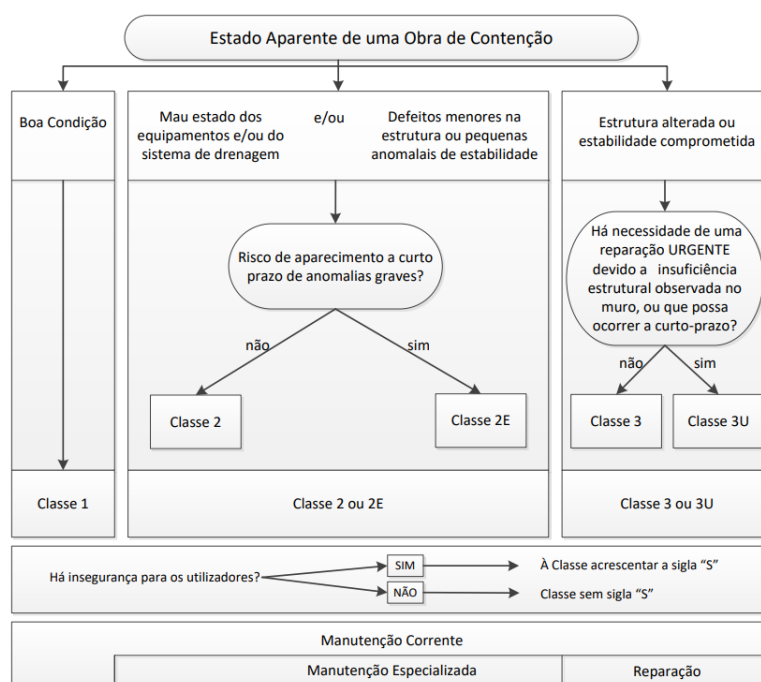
Estado Aparente de uma Obra de Contenção

Boa Condição

Mau estado dos equipamentos e/ou do sistema de drenagem

e/ou

Defeitos menores na estrutura ou pequenas anomalais de estabilidade

Estrutura alterada ou estabilidade comprometida

Risco de aparecimento a curto prazo de anomalias graves?

não

sim

Classe 2

Classe 2E

Há necessidade de uma reparação URGENTE devido a insuficiência estrutural observada no muro, ou que possa ocorrer a curto-prazo?

não

sim

Classe 3

Classe 3U

Classe 1

Classe 2 ou 2E

Classe 3 ou 3U

Há insegurança para os utilizadores?

SIM

À Classe acrescentar a sigla "S"

NÃO

Classe sem sigla "S"

Manutenção Corrente

Manutenção Especializada

Reparação